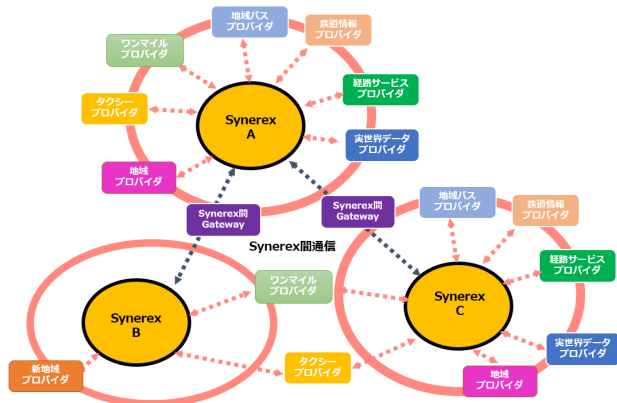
地域バス
プロバイダ

鉄道情報
プロバイダ

ワンマイル
プロバイダ

経路サービス
プロバイダ

タクシー
プロバイダ

Synerex
A

実世界データ
プロバイダ

地域
プロバイダ

Synerex間
Gateway

Synerex間
Gateway

地域バス
プロバイダ

鉄道情報
プロバイダ

Synerex間通信

経路サービス
プロバイダ

ワンマイル
プロバイダ

Synerex
B

Synerex
C

実世界データ
プロバイダ

新地域
プロバイダ

タクシー
プロバイダ

地域
プロバイダ